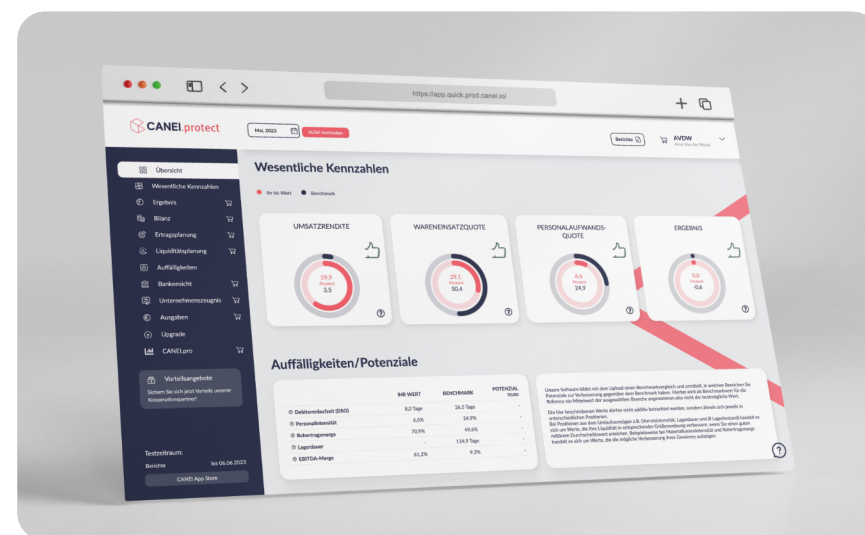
https://app.quick.prod.canei.io/

CANEI.protect

Mai, 2023

BWA hochladen

Berichte

AVDW

Übersicht

Wesentliche Kennzahlen

Ergebnis

Bilanz

Ertragsplanung

Liquiditätsplanung

Auffälligkeiten

Bankensicht

Unternehmenszeugnis

Ausgaben

Upgrade

CANEI.pro

Vorteilsangebote

Sichern Sie sich jetzt Vorteile unserer Kooperationspartner!

Testzeitraum:

Berichte bis 06.06.2023

CANEI App Store

Wesentliche Kennzahlen

Ihr Ist-Wert Benchmark

UMSATZRENDITE

19,9 Prozent 3,5

WARENEINSATZQUOTE

29,1 Prozent 50,4

PERSONALAUFWANDSQUOTE

4,6 Prozent 24,9

ERGEBNIS

0,0 Prozent -0,6

Auffälligkeiten/Potenziale

| | IHR WERT | BENCHMARK | POTENZIAL |
|---|---|---|---|
| Debitorenlaufzeit (DSO) | 8,0 Tage | 36,5 Tage | - |
| Personalintensität | 6,6% | 24,9% | - |
| Rohertragsmarge | 70,9% | 49,6% | - |
| Lagerdauer | - | 114,9 Tage | - |
| EBITDA-Marge | 61,2% | 9,2% | - |

Unsere Software bildet mit dem Upload einen Benchmarkvergleich und ermittelt, in welchen Bereichen Ihr Potenziale zur Verbesserung gegenüber dem Benchmark haben. Hierbei wird als Benchmarkwert für die Referenz ein Mittelwert der ausgewählten Branche angenommen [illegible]

Die hier beschriebenen Werte dürfen nicht additiv betrachtet werden, sondern jeweils in unterschiedlichen Positionen. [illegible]